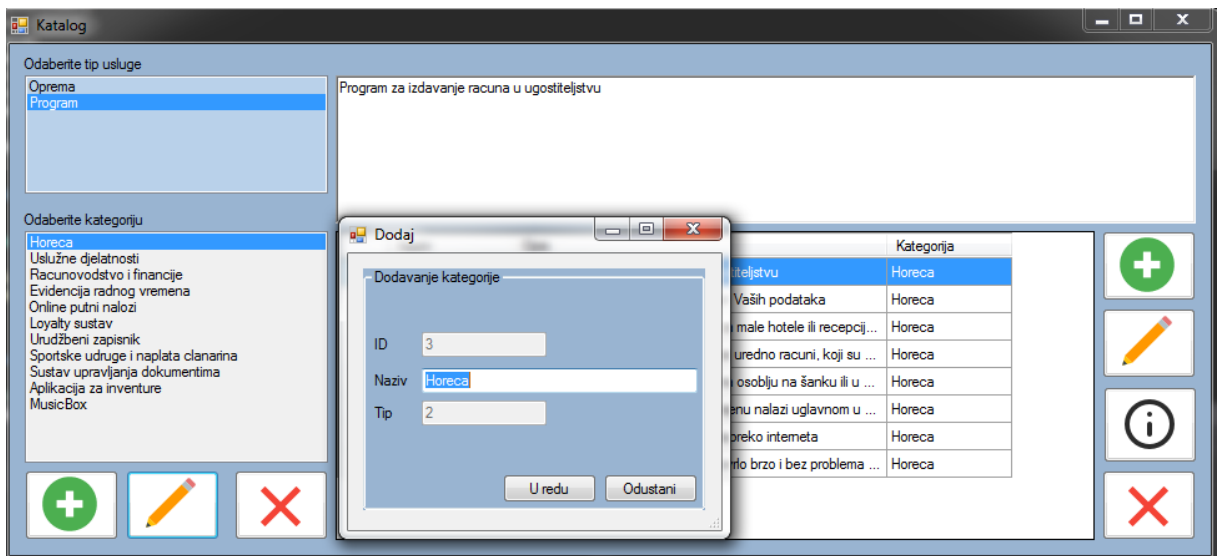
Katalog

Odaberite tip usluge

Oprema
Program

Program za izdavanje racuna u ugostiteljstvu

Odaberite kategoriju

Horeca
Uslužne djelatnosti
Racunovodstvo i financije
Evidencija radnog vremena
Online putni nalozi
Loyalty sustav
Urudžbeni zapisnik
Sportske udruge i naplata clanarina
Sustav upravljanja dokumentima
Aplikacija za inventure
MusicBox

Dodaj

Dodavanje kategorije

ID 3
Naziv Horeca
Tip 2

U redu
Odustani

| | Kategorija |
|---|---|
| titeljstvu | Horeca |
| Vaših podataka | Horeca |
| male hotele ili recepcij... | Horeca |
| uredno racuni, koji su ... | Horeca |
| osoblju na šanku ili u ... | Horeca |
| enu nalazi uglavnom u ... | Horeca |
| preko interneta | Horeca |
| rlo brzo i bez problema ... | Horeca |